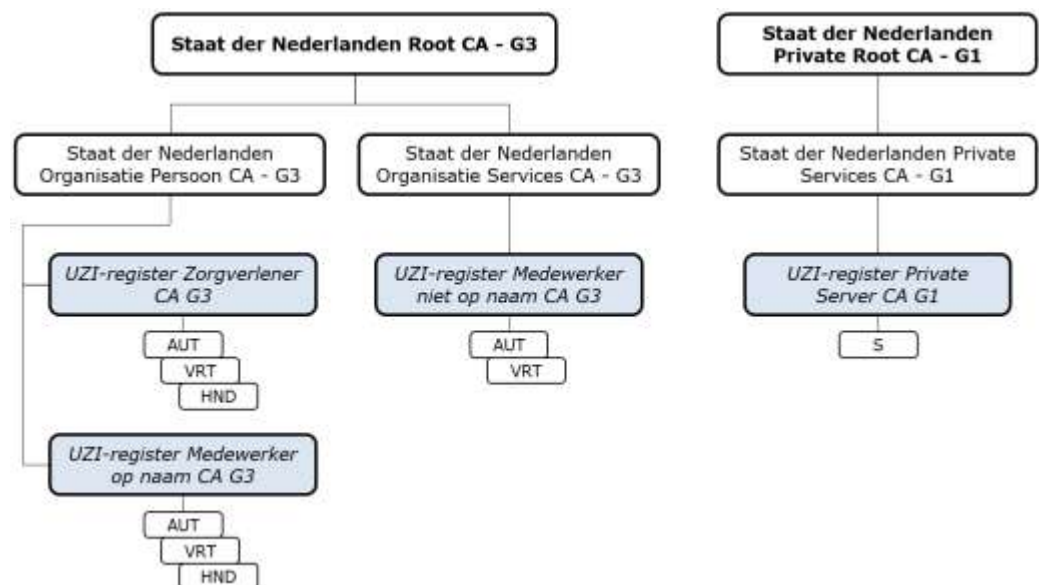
Staat der Nederlanden Root CA - G3

Staat der Nederlanden Private Root CA - G1

Staat der Nederlanden Organisatie Persoon CA - G3

Staat der Nederlanden Organisatie Services CA - G3

Staat der Nederlanden Private Services CA - G1

UZI-register Zorgverlener CA G3

AUT
VRT
HND

UZI-register Medewerker niet op naam CA G3

AUT
VRT

UZI-register Private Server CA G1

S

UZI-register Medewerker op naam CA G3

AUT
VRT
HND